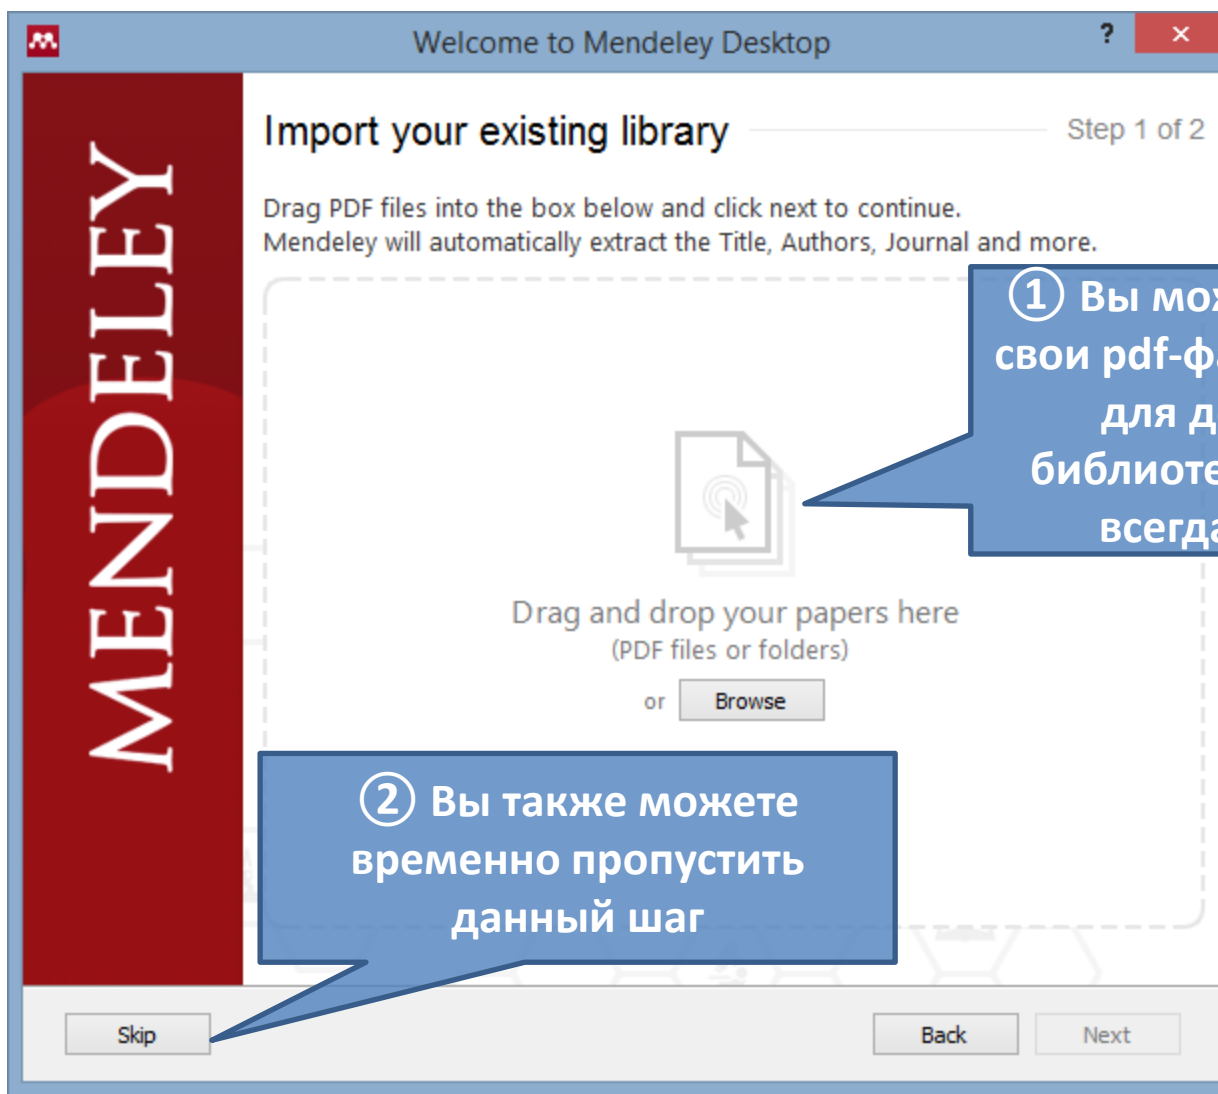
Welcome to Mendeley Desktop

?

×

MENDELEY

Import your existing library

Step 1 of 2

Drag PDF files into the box below and click next to continue.
Mendeley will automatically extract the Title, Authors, Journal and more.

① Вы мо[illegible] свои pdf-ф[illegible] для д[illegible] библиоте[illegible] всегд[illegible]

Drag and drop your papers here
(PDF files or folders)

or Browse

② Вы также можете временно пропустить данный шаг

Skip

Back

Next